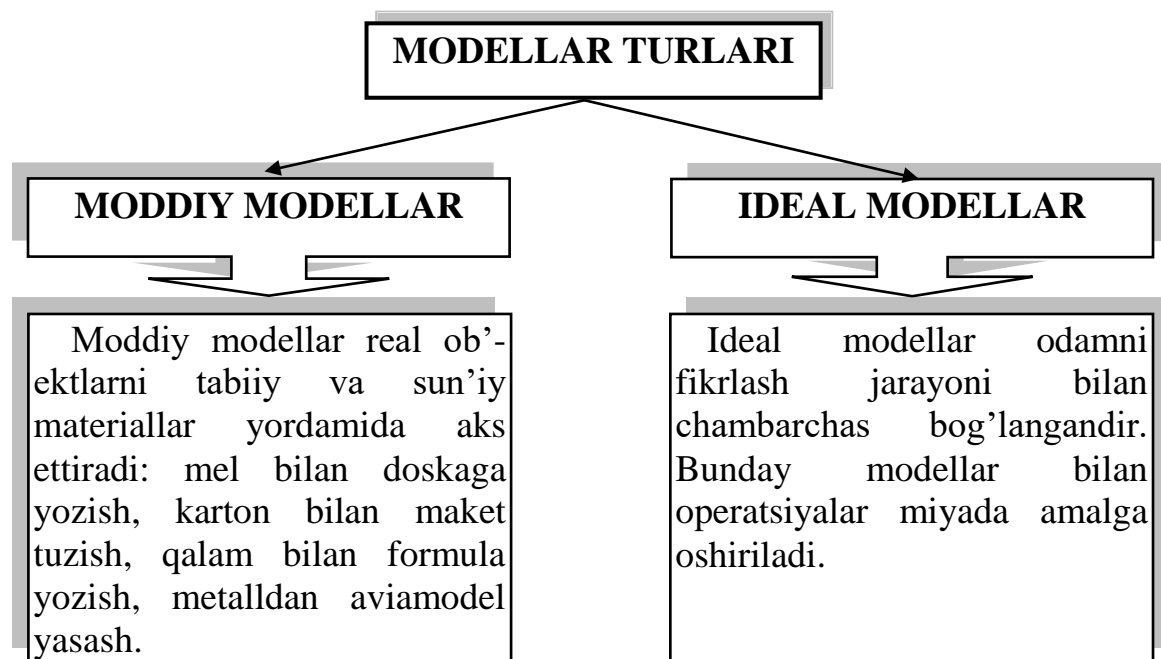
MODELLAR TURLARI

MODDIY MODELLAR

Moddiy modellar real ob'ektlarni tabiiy va sun'iy materiallar yordamida aks ettiradi: mel bilan doskaga yozish, karton bilan maket tuzish, qalam bilan formula yozish, metalldan aviamodel yasash.

IDEAL MODELLAR

Ideal modellar odamni fikrlash jarayoni bilan chambarchas bog'langandir. Bunday modellar bilan operatsiyalar miyada amalga oshiriladi.